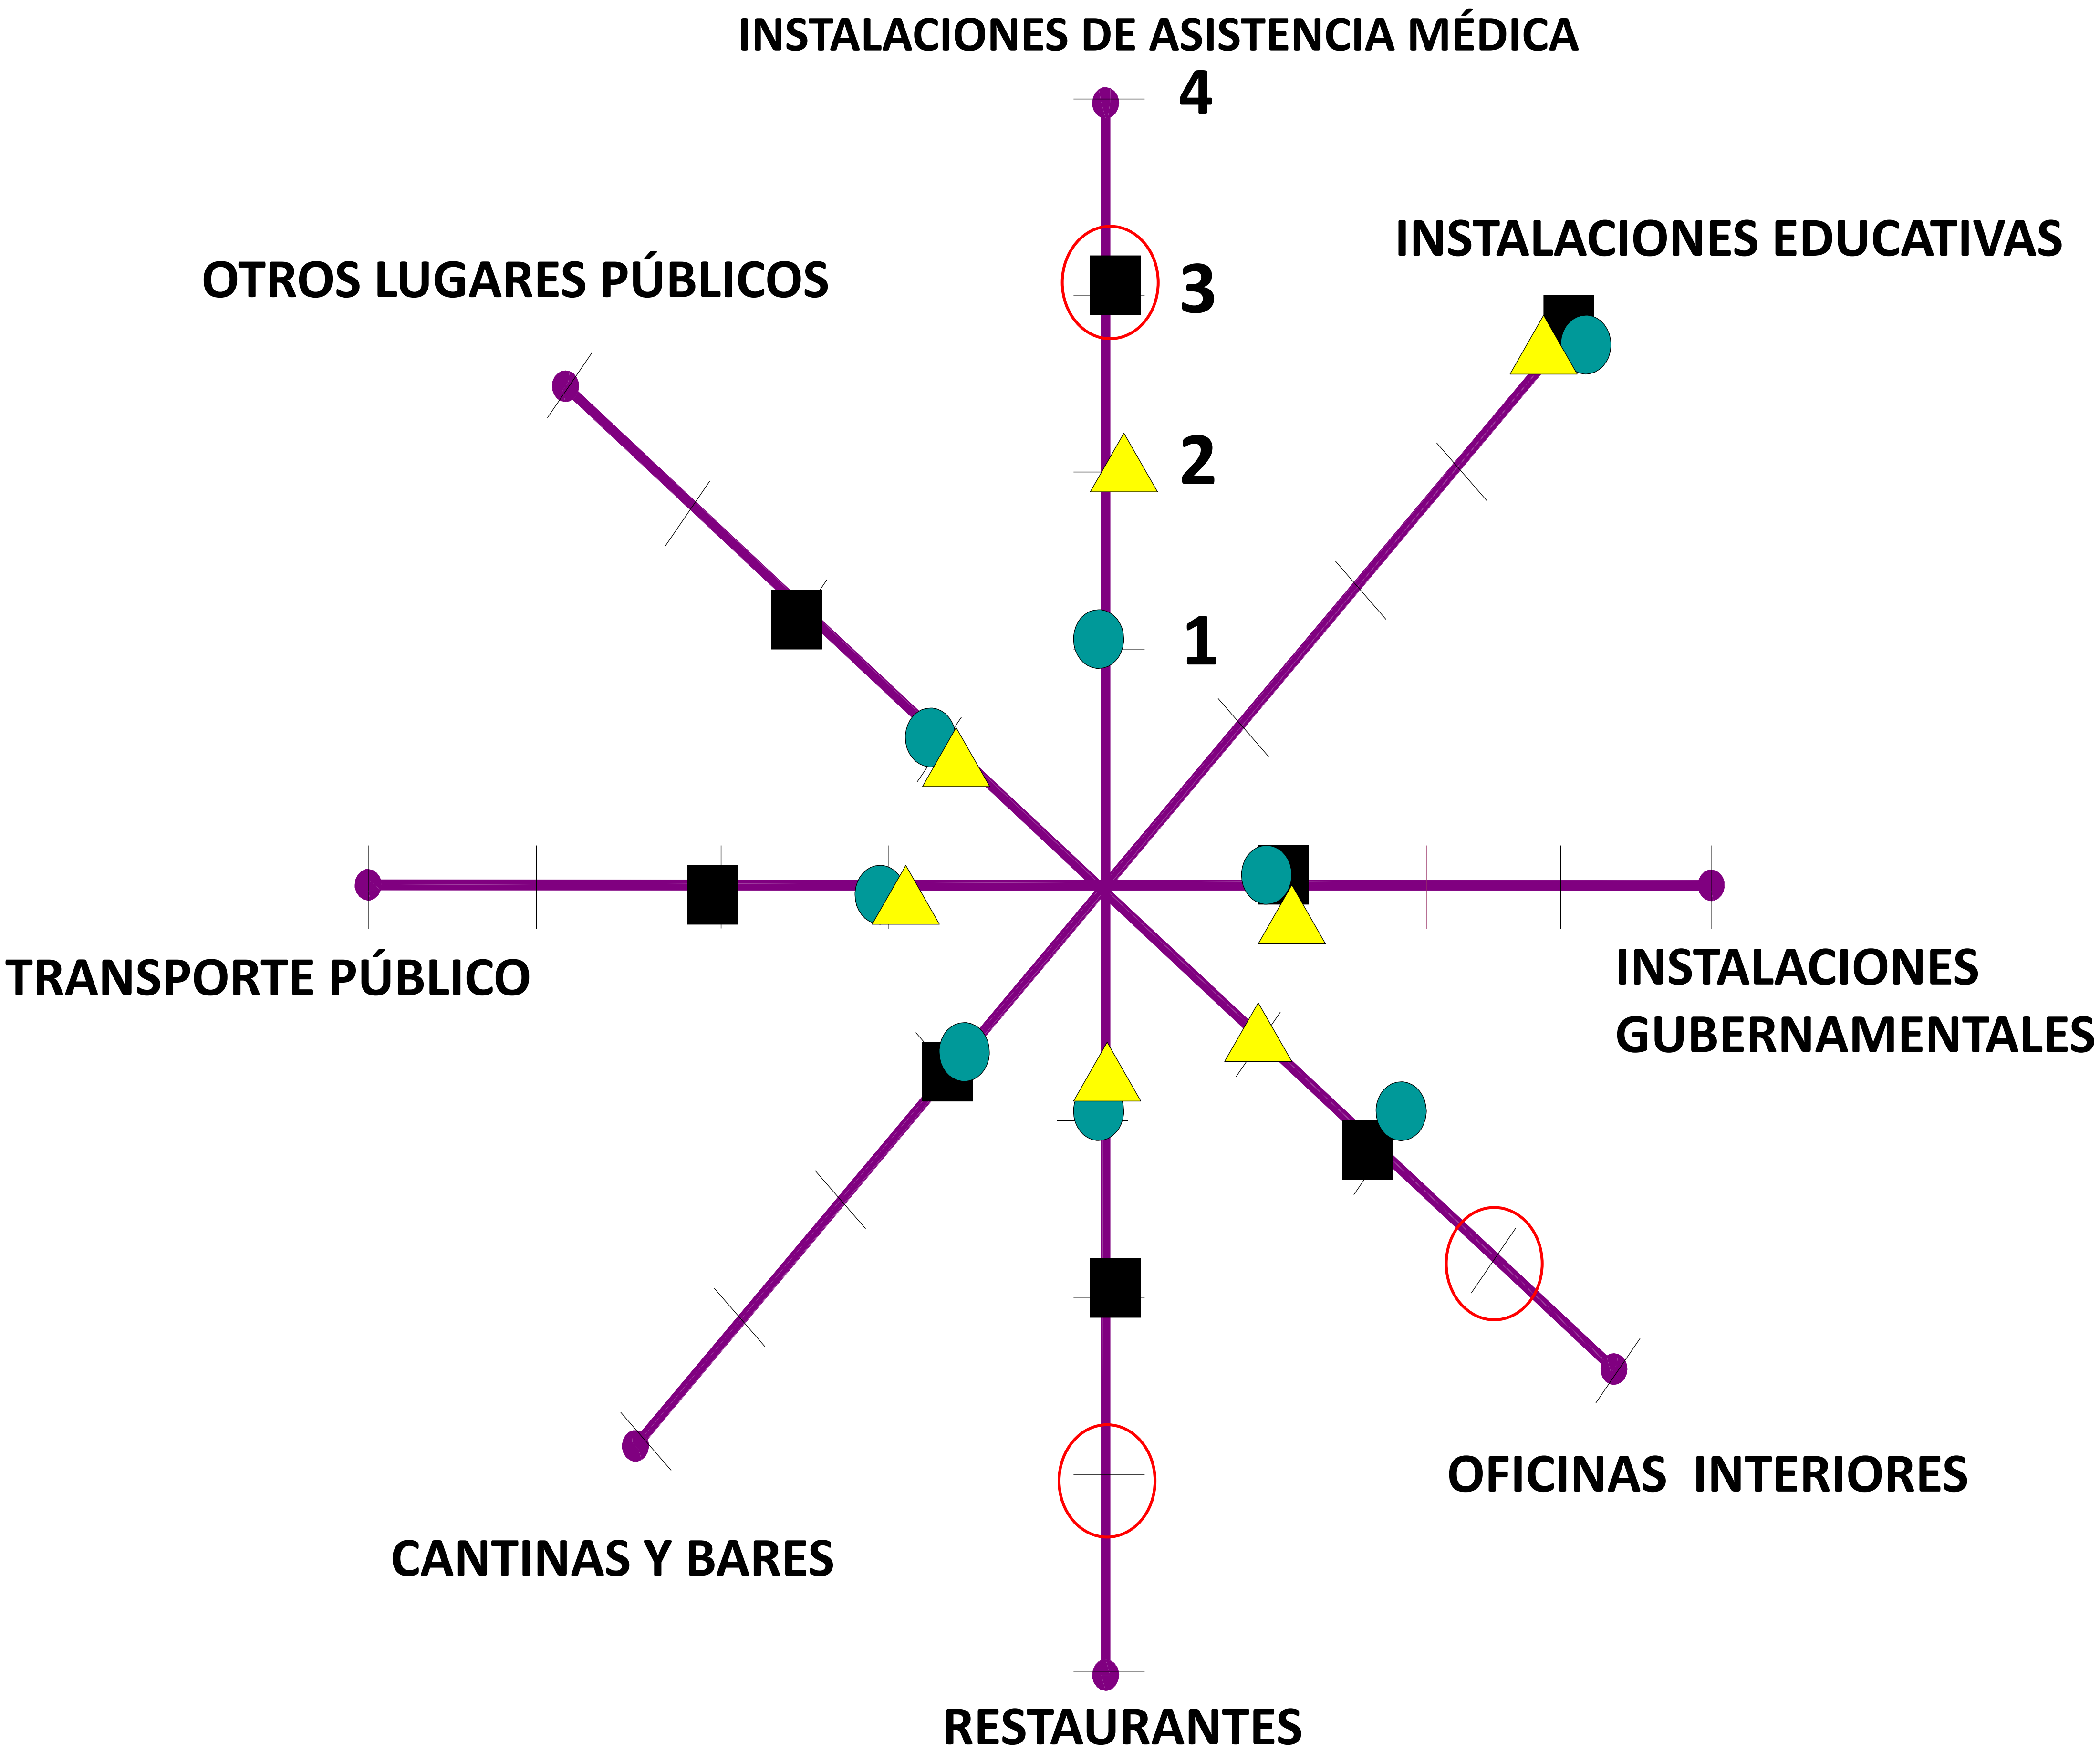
INSTALACIONES DE ASISTENCIA MÉDICA

4

3

2

1

INSTALACIONES EDUCATIVAS

OTROS LUGARES PÚBLICOS

TRANSPORTE PÚBLICO

INSTALACIONES GUBERNAMENTALES

OFICINAS INTERIORES

CANTINAS Y BARES

RESTAURANTES